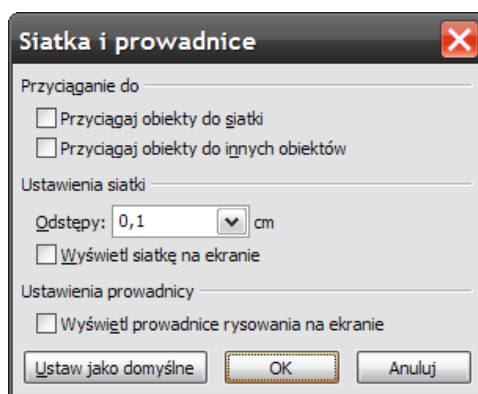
Siatka i prowadnice

Przyciąganie do

Przyciągaj obiekty do siatki

Przyciągaj obiekty do innych obiektów

Ustawienia siatki

Odstępy: 0,1 cm

Wyświetl siatkę na ekranie

Ustawienia prowadnicy

Wyświetl prowadnice rysowania na ekranie

Ustaw jako domyślne

OK

Anuluj